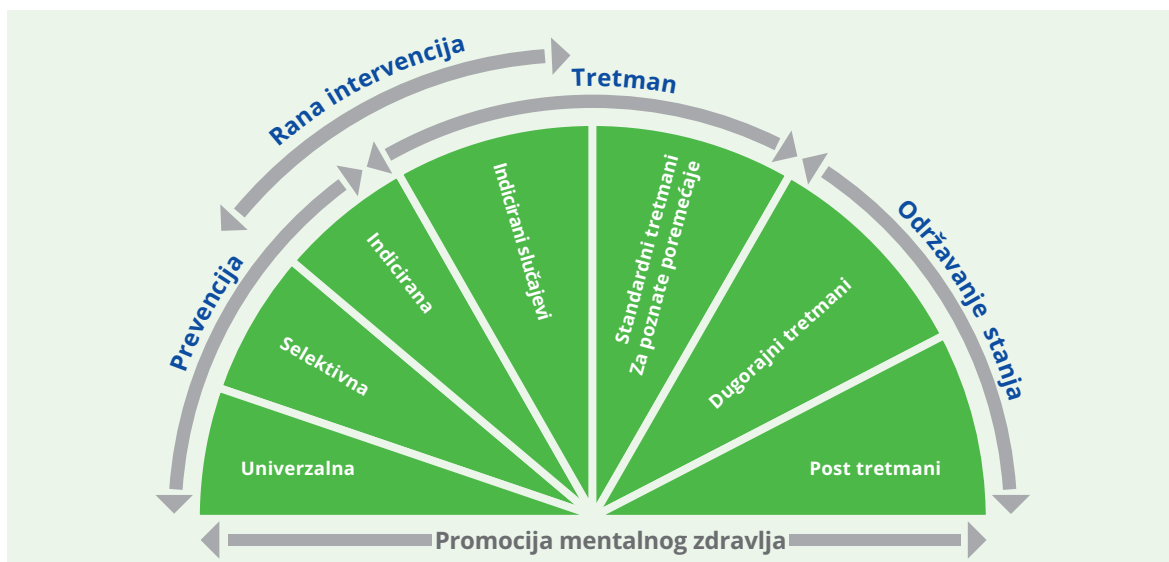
Rana intervencija

Tretman

Prevencija

Održavanje stanja

Univerzalna

Selektivna

Indicirana

Indicirani slučajevi

Standardni tretmani Za poznate poremećaje

Dugorajni tretmani

Post tretmani

Promocija mentalnog zdravlja